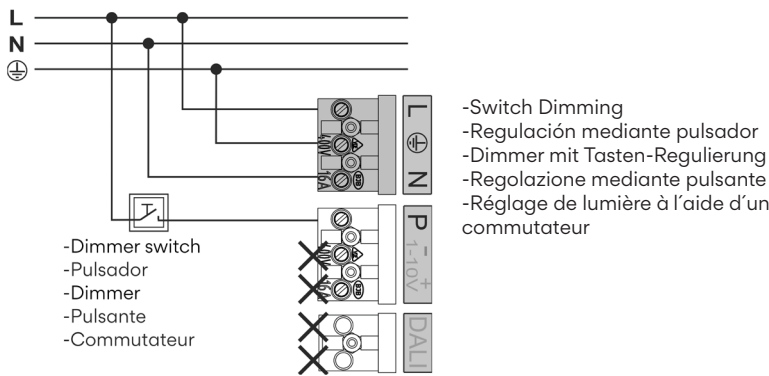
L
N
⏚

L
⏚
N

P
1-10V
-
+

DALI

-Switch Dimming
-Regulación mediante pulsador
-Dimmer mit Tasten-Regulierung
-Regolazione mediante pulsante
-Réglage de lumière à l´aide d´un commutateur

-Dimmer switch
-Pulsador
-Dimmer
-Pulsante
-Commutateur